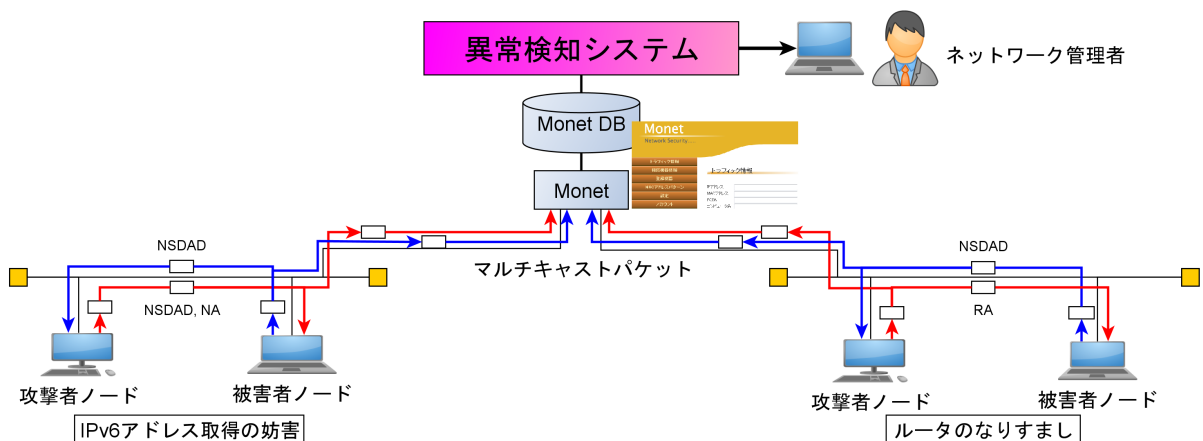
異常検知システム

ネットワーク管理者

Monet DB

Monet

Monet
Network Security...
トラフィック情報

NSDAD

NSDAD, NA

マルチキャストパケット

NSDAD

RA

攻撃者ノード

被害者ノード

IPv6アドレス取得の妨害

攻撃者ノード

被害者ノード

ルータのなりすまし